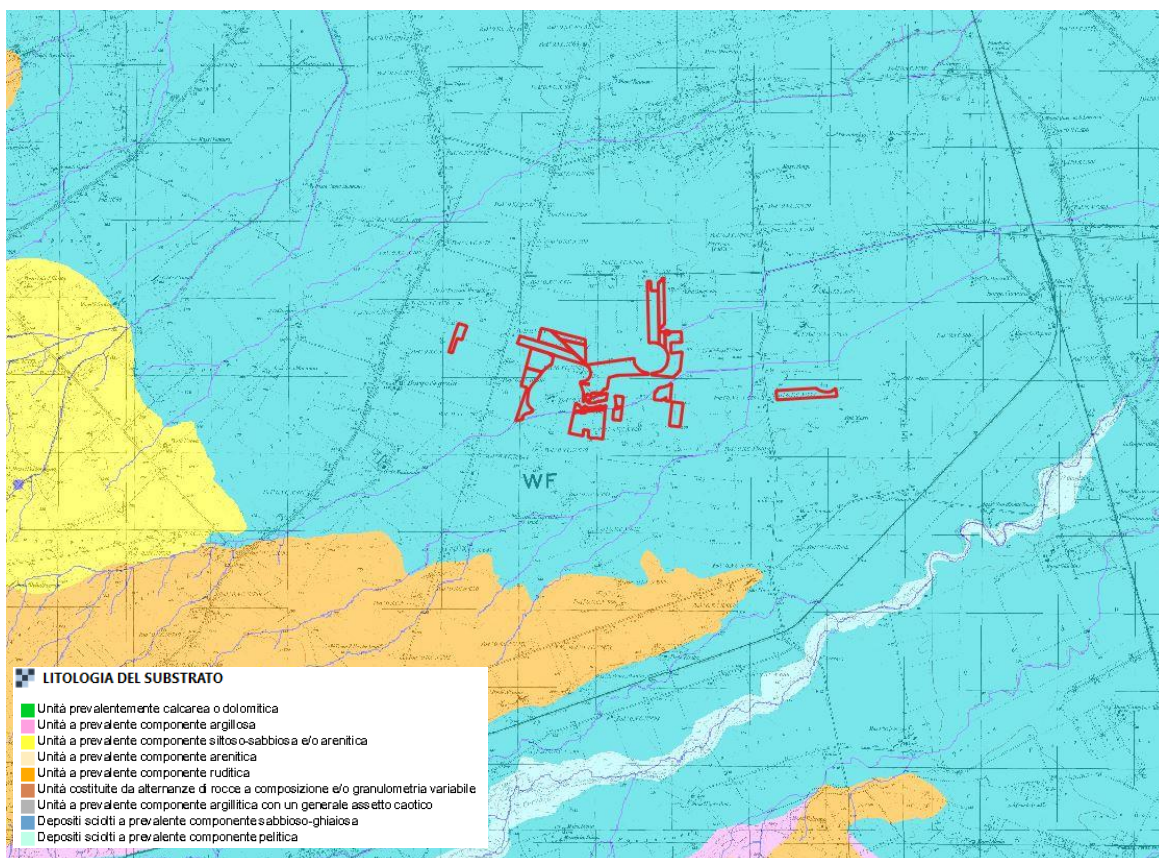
WF

LITOLOGIA DEL SUBSTRATO

Unità prevalentemente calcarea o dolomitica
Unità a prevalente componente argillosa
Unità a prevalente componente siltoso-sabbiosa e/o arenitica
Unità a prevalente componente arenitica
Unità a prevalente componente ruditica
Unità costituite da alternanze di rocce a composizione e/o granulometria variabile
Unità a prevalente componente argillitica con un generale assetto caotico
Depositi sciolti a prevalente componente sabbioso-ghiaiosa
Depositi sciolti a prevalente componente pelitica